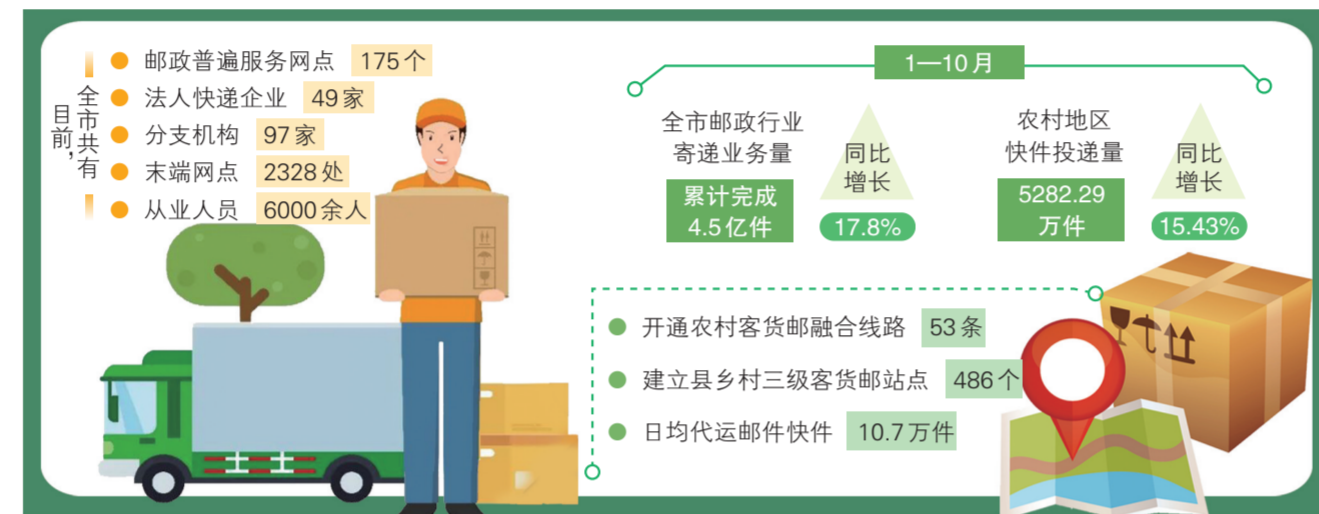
目前，全市共有

邮政普遍服务网点 175个
法人快递企业 49家
分支机构 97家
末端网点 2328处
从业人员 6000余人

1—10月

全市邮政行业寄递业务量
累计完成 4.5亿件
同比增长 17.8%

农村地区快件投递量
5282.29万件
同比增长 15.43%

开通农村客货邮融合线路 53条
建立县乡村三级客货邮站点 486个
日均代运邮件快件 10.7万件